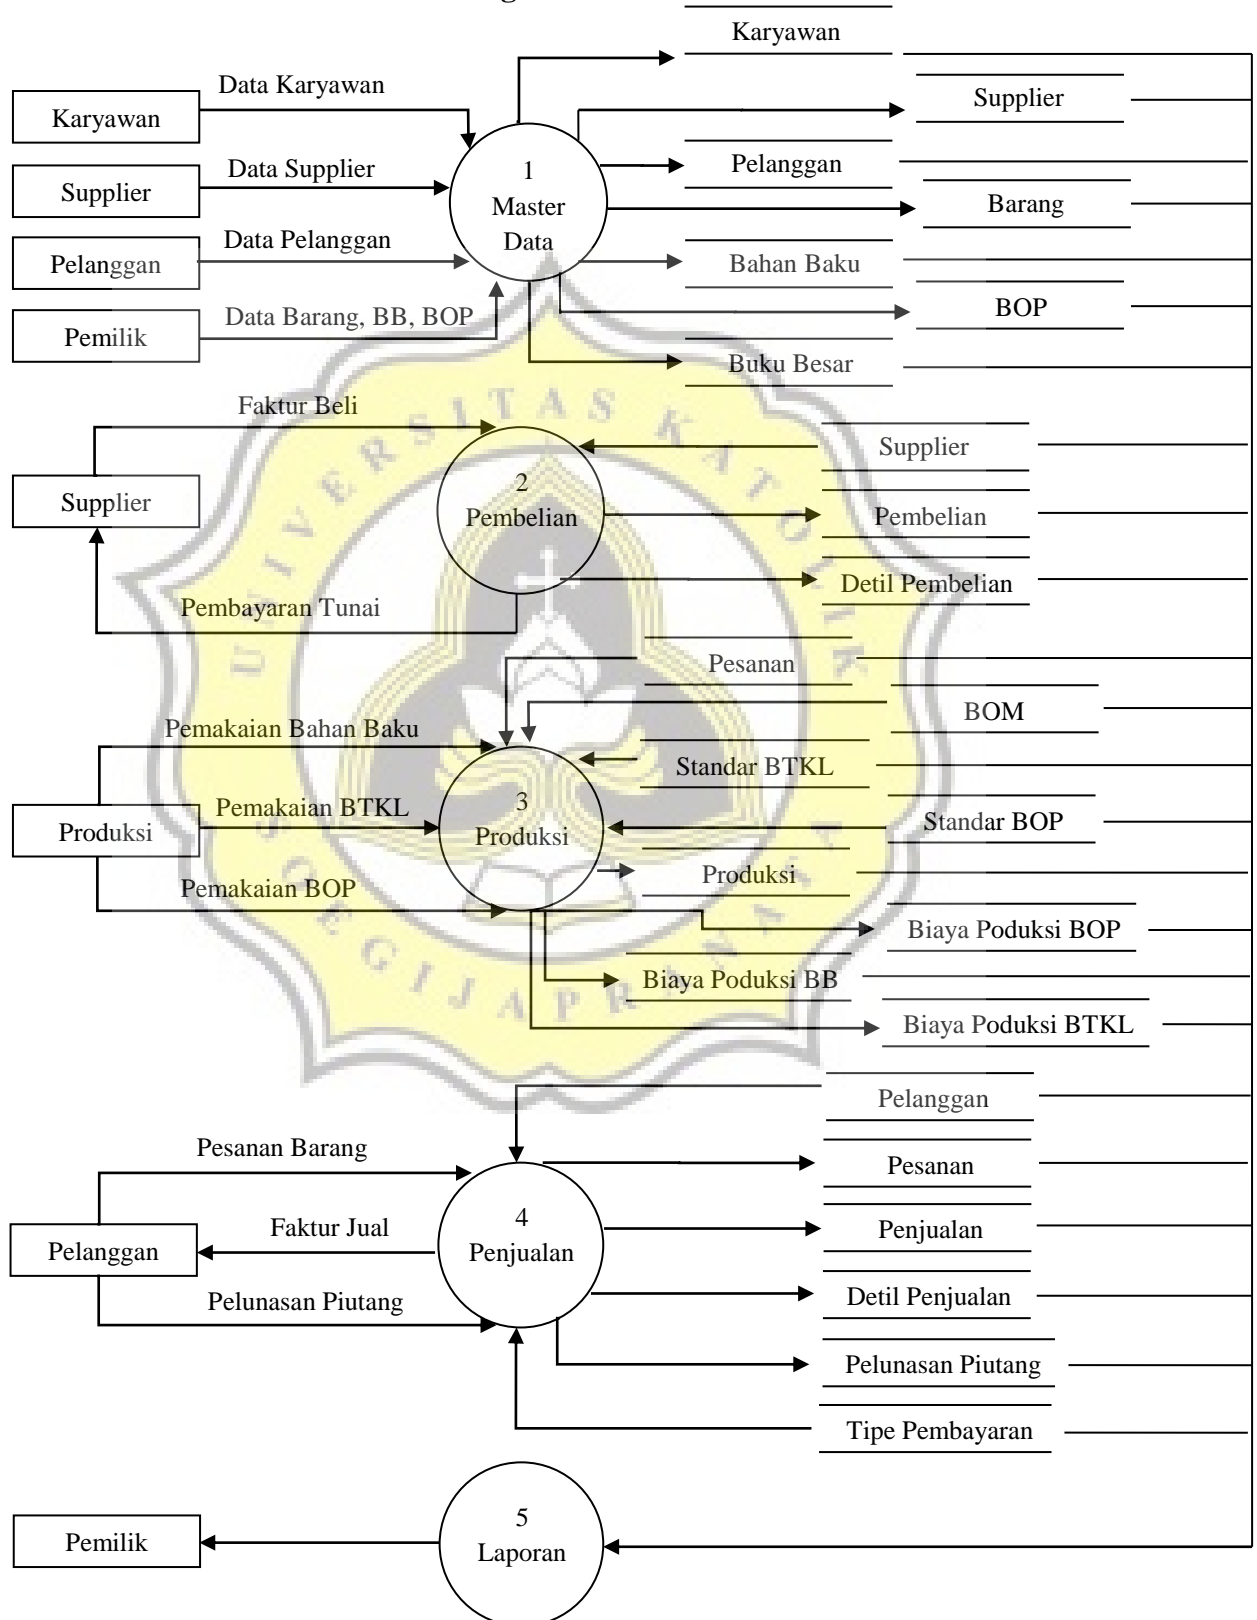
Karyawan

Data Karyawan

Karyawan

Supplier

Data Supplier

Supplier

1
Master
Data

Pelanggan

Barang

Data Pelanggan

Pelanggan

Bahan Baku

Pemilik

Data Barang, BB, BOP

BOP

Buku Besar

Faktur Beli

Supplier

Supplier

2
Pembelian

Pembelian

Detil Pembelian

Pembayaran Tunai

Pesanan

BOM

Pemakaian Bahan Baku

Standar BTKL

Produksi

Pemakaian BTKL

3
Produksi

Standar BOP

Produksi

Pemakaian BOP

Biaya Poduksi BOP

Biaya Poduksi BB

Biaya Poduksi BTKL

Pelanggan

Pesanan Barang

Pesanan

Pelanggan

Faktur Jual

4
Penjualan

Penjualan

Pelunasan Piutang

Detil Penjualan

Pelunasan Piutang

Tipe Pembayaran

Pemilik

5
Laporan

UNIVERSITAS KATOLIK SOEGIJAPRANATA